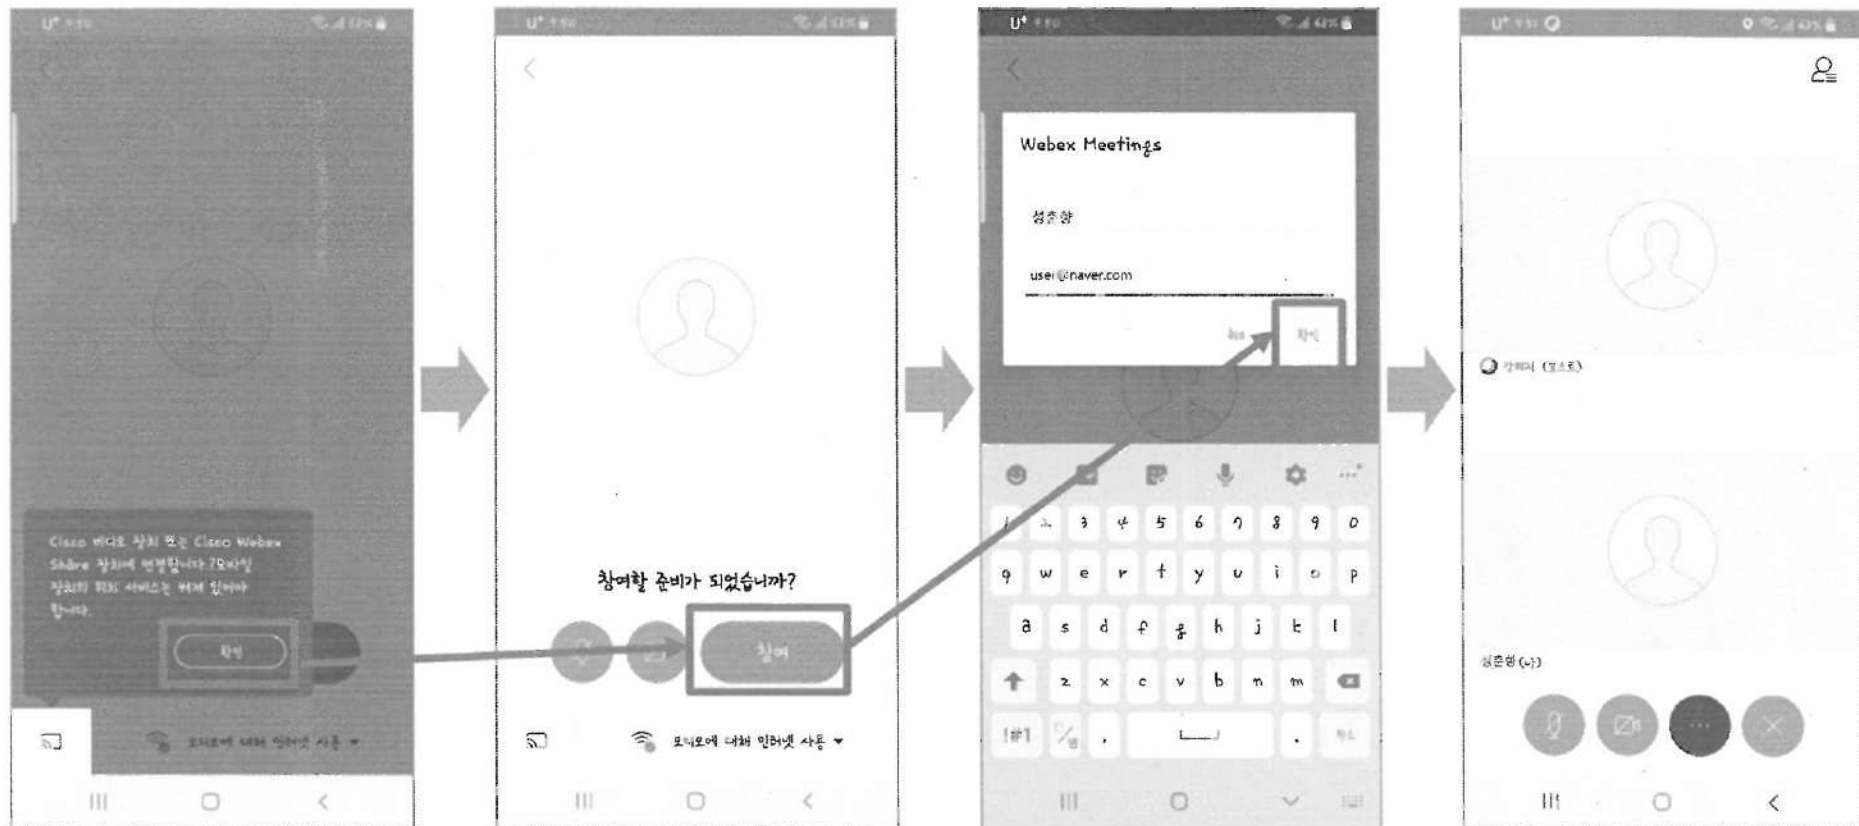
Cisco 비디오 장치 또는 Cisco Webex Share 장치에 연결합니다 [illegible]

확인

오디오에 대해 인터넷 사용

참여할 준비가 되었습니까?

참여

오디오에 대해 인터넷 사용

Webex Meetings

성춘향

user@naver.com

취소

확인

1 2 3 4 5 6 7 8 9 0

q w e r t y u i o p

a s d f g h j k l

z x c v b n m

!#1

강희대 (호스트)

성춘향 (나)